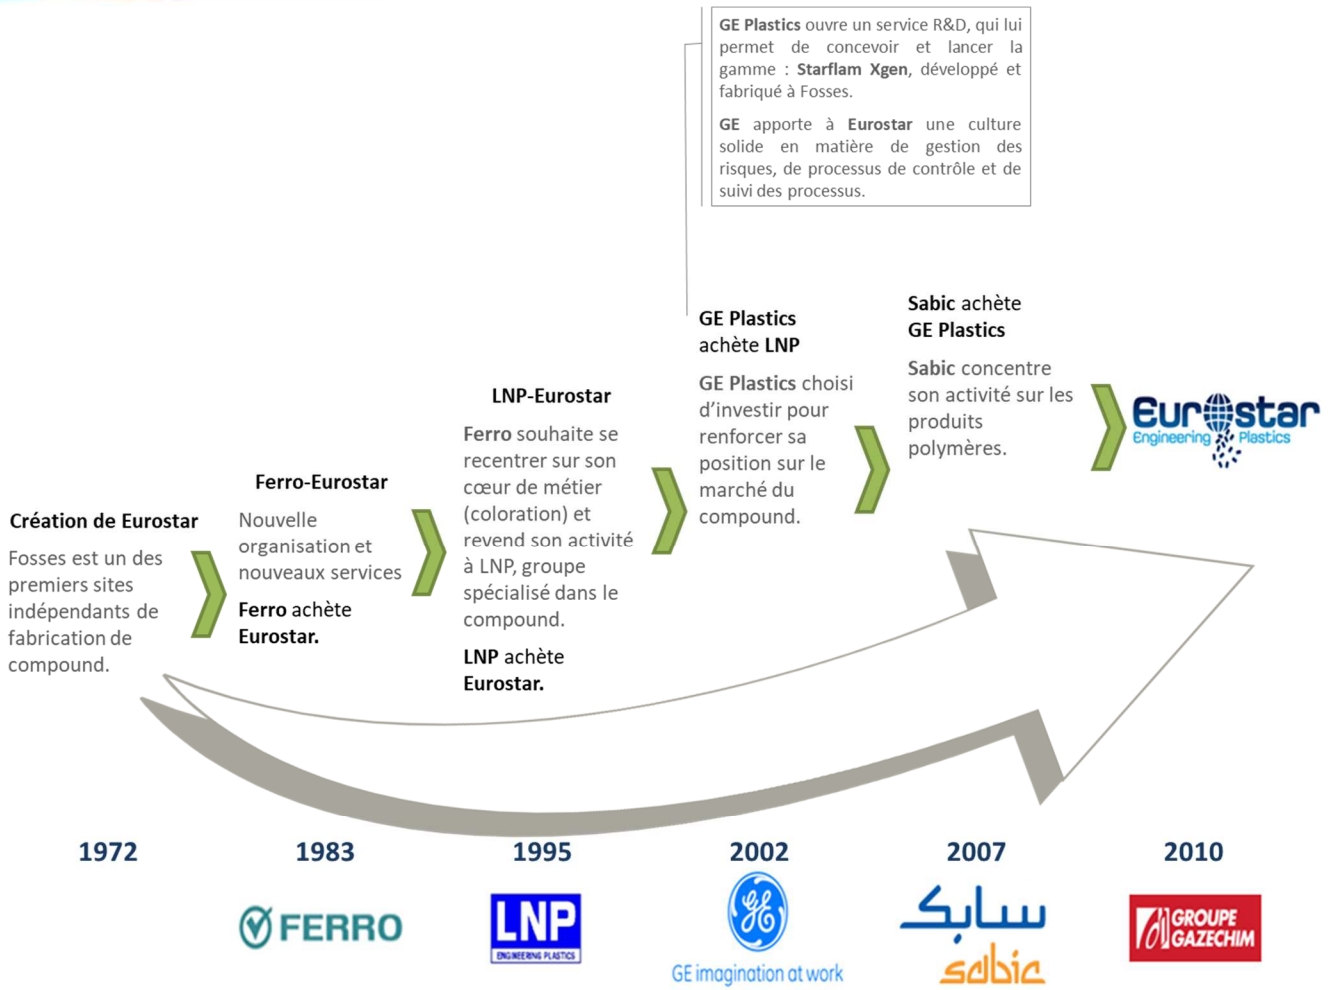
GE Plastics ouvre un service R&D, qui lui permet de concevoir et lancer la gamme : Starflam Xgen, développé et fabriqué à Fosses.

GE apporte à Eurostar une culture solide en matière de gestion des risques, de processus de contrôle et de suivi des processus.

Création de Eurostar

Fosses est un des premiers sites indépendants de fabrication de compound.

Ferro-Eurostar

Nouvelle organisation et nouveaux services

Ferro achète Eurostar.

LNP-Eurostar

Ferro souhaite se recentrer sur son cœur de métier (coloration) et revend son activité à LNP, groupe spécialisé dans le compound.

LNP achète Eurostar.

GE Plastics achète LNP

GE Plastics choisi d'investir pour renforcer sa position sur le marché du compound.

Sabic achète GE Plastics

Sabic concentre son activité sur les produits polymères.

Eurostar Engineering Plastics

1972

1983

1995

2002

2007

2010

FERRO

LNP ENGINEERING PLASTICS

GE imagination at work

سابك sabic

GROUPE GAZECHIM